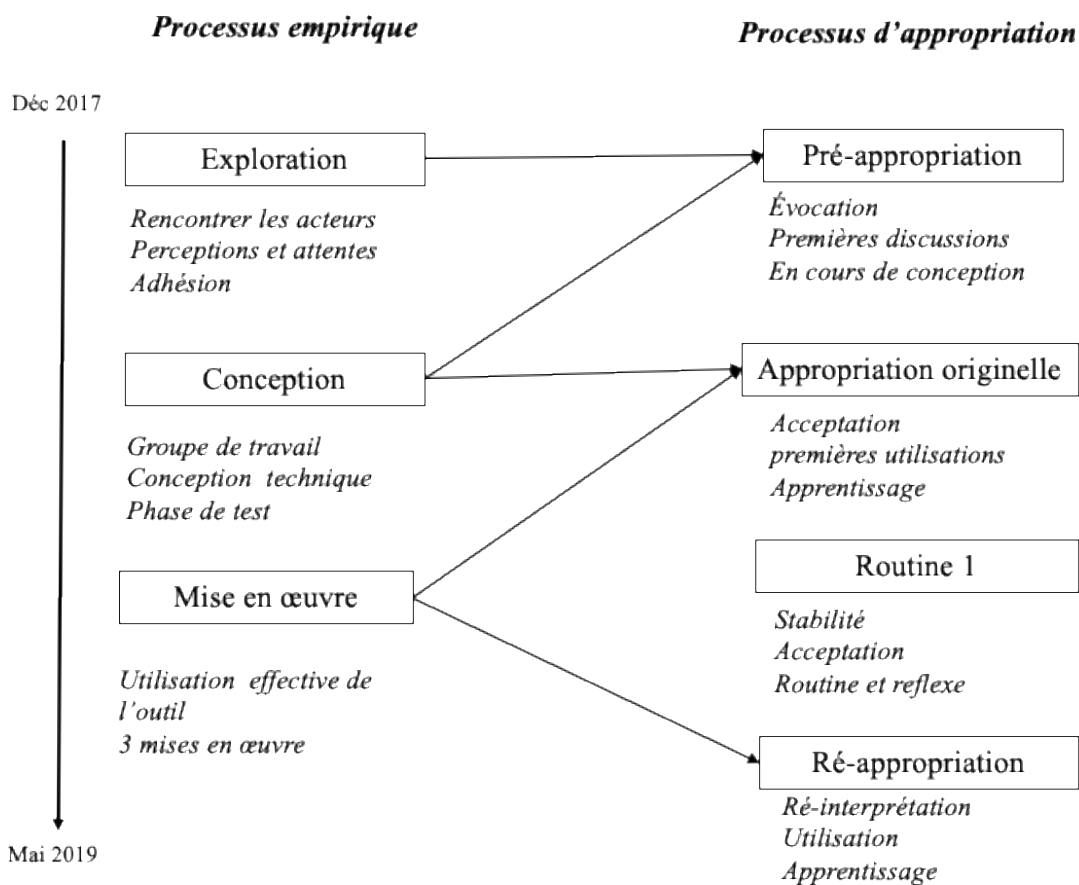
Processus empirique

Processus d'appropriation

Déc 2017

Exploration

Rencontrer les acteurs
Perceptions et attentes
Adhésion

Pré-appropriation

Évocation
Premières discussions
En cours de conception

Conception

Groupe de travail
Conception technique
Phase de test

Appropriation originelle

Acceptation
premières utilisations
Apprentissage

Routine 1

Stabilité
Acceptation
Routine et reflexe

Mise en œuvre

Utilisation effective de l'outil
3 mises en œuvre

Ré-appropriation

Ré-interprétation
Utilisation
Apprentissage

Mai 2019